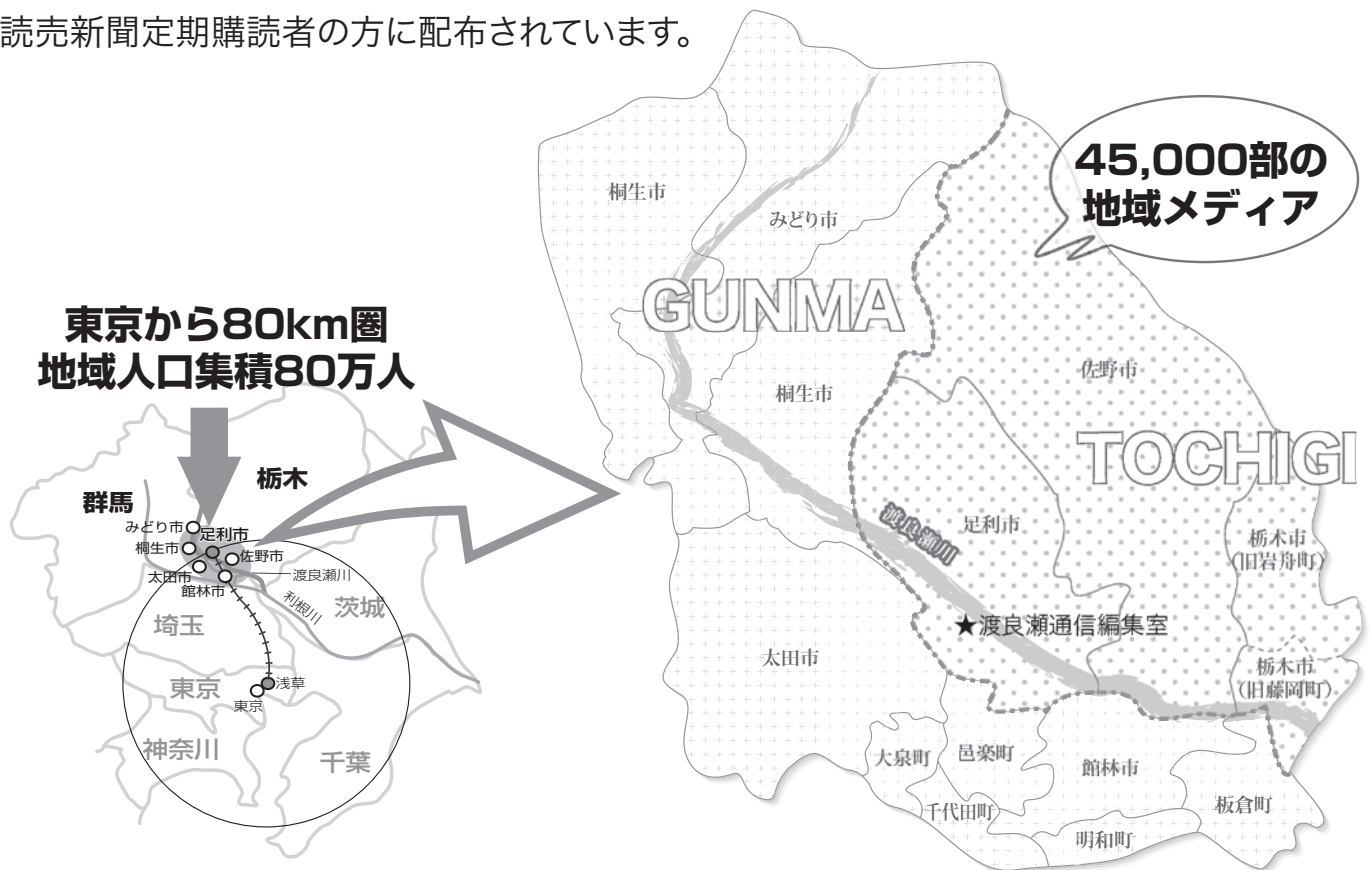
読売新聞定期購読者の方に配布されています。

東京から80km圏
地域人口集積80万人

群馬
栃木
みどり市
足利市
桐生市
佐野市
太田市
館林市
渡良瀬川
利根川
茨城
埼玉
東京
浅草
東京
神奈川
千葉

45,000部の
地域メディア

桐生市
みどり市
GUNMA
桐生市
佐野市
TOCHIGI
渡良瀬川
足利市
栃木市
(旧岩舟町)
★渡良瀬通信編集室
太田市
栃木市
(旧藤岡町)
大泉町
邑楽町
館林市
千代田町
板倉町
明和町